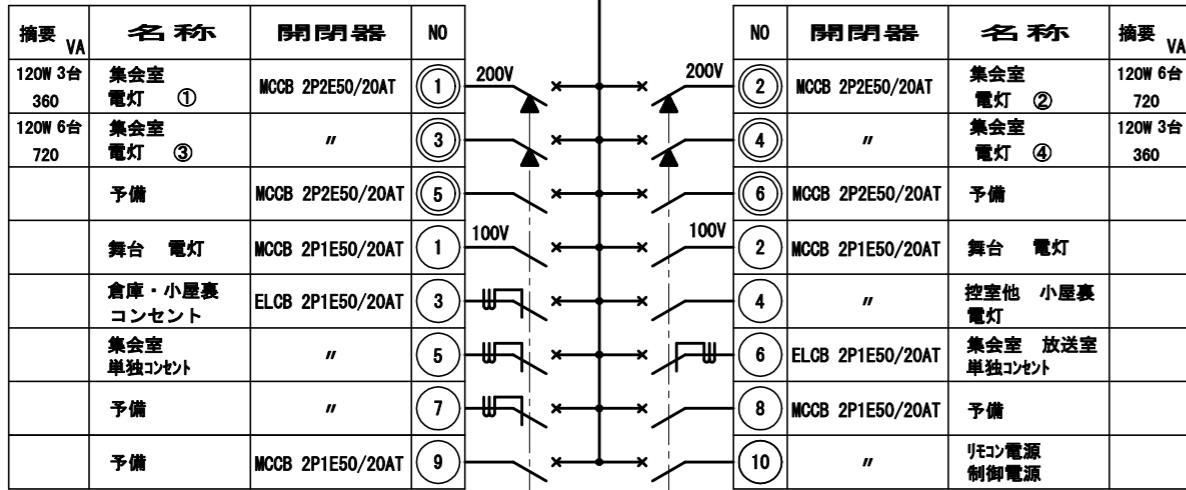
| 摘要 VA | 名称 | 開閉器 | NO |
|---|---|---|---|
| 120W 3台 360 | 集会室 電灯 ① | MCCB 2P2E50/20AT | 1 |
| 120W 6台 720 | 集会室 電灯 ③ | 〃 | 3 |
| | 予備 | MCCB 2P2E50/20AT | 5 |
| | 舞台 電灯 | MCCB 2P1E50/20AT | 1 |
| | 倉庫・小屋裏 コンセント | ELCB 2P1E50/20AT | 3 |
| | 集会室 単独コンセント | 〃 | 5 |
| | 予備 | 〃 | 7 |
| | 予備 | MCCB 2P1E50/20AT | 9 |

200V

100V

200V

100V

| NO | 開閉器 | 名称 | 摘要 VA |
|---|---|---|---|
| 2 | MCCB 2P2E50/20AT | 集会室 電灯 ② | 120W 6台 720 |
| 4 | 〃 | 集会室 電灯 ④ | 120W 3台 360 |
| 6 | MCCB 2P2E50/20AT | 予備 | |
| 2 | MCCB 2P1E50/20AT | 舞台 電灯 | |
| 4 | 〃 | 控室他 小屋裏 電灯 | |
| 6 | ELCB 2P1E50/20AT | 集会室 放送室 単独コンセント | |
| 8 | MCCB 2P1E50/20AT | 予備 | |
| 10 | 〃 | リモコン電源 制御電源 | |